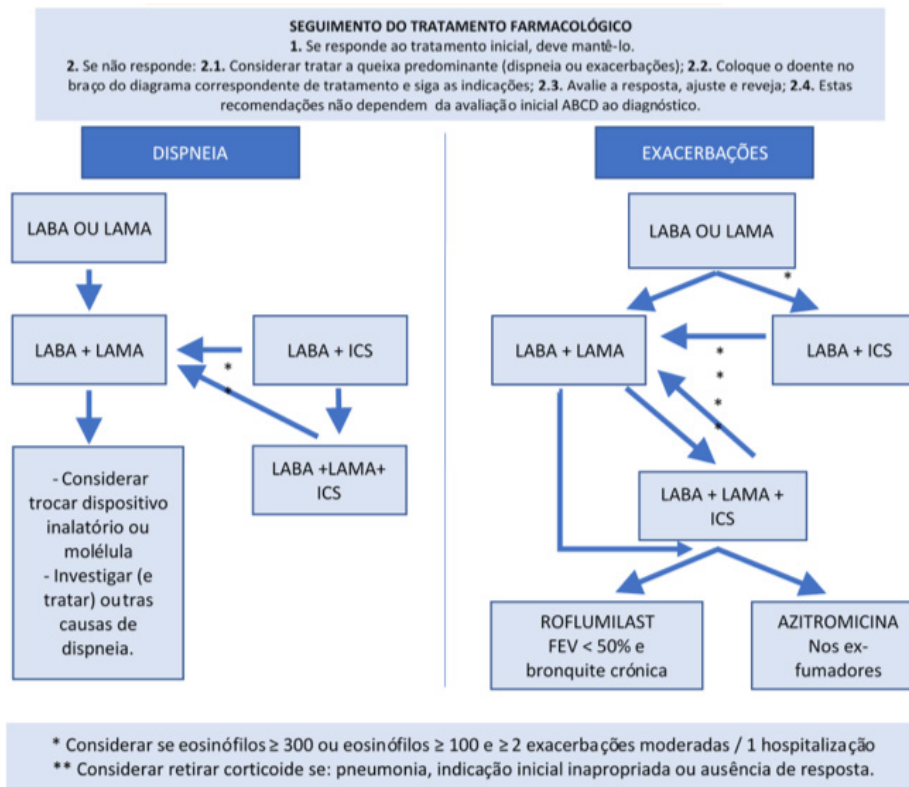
SEGUIMENTO DO TRATAMENTO FARMACOLÓGICO
1. Se responde ao tratamento inicial, deve mantê-lo.
2. Se não responde: 2.1. Considerar tratar a queixa predominante (dispneia ou exacerbações); 2.2. Coloque o doente no braço do diagrama correspondente de tratamento e siga as indicações; 2.3. Avalie a resposta, ajuste e reveja; 2.4. Estas recomendações não dependem da avaliação inicial ABCD ao diagnóstico.

DISPNEIA

LABA OU LAMA

LABA + LAMA

LABA + ICS

*
*

LABA +LAMA+ ICS

- Considerar trocar dispositivo inalatório ou molélula
- Investigar (e tratar) outras causas de dispneia.

EXACERBAÇÕES

LABA OU LAMA

*

LABA + LAMA

LABA + ICS

*
*
*
*

LABA + LAMA + ICS

ROFLUMILAST
FEV < 50% e bronquite crónica

AZITROMICINA
Nos ex-fumadores

* Considerar se eosinófilos ≥ 300 ou eosinófilos ≥ 100 e ≥ 2 exacerbações moderadas / 1 hospitalização
** Considerar retirar corticoide se: pneumonia, indicação inicial inapropriada ou ausência de resposta.